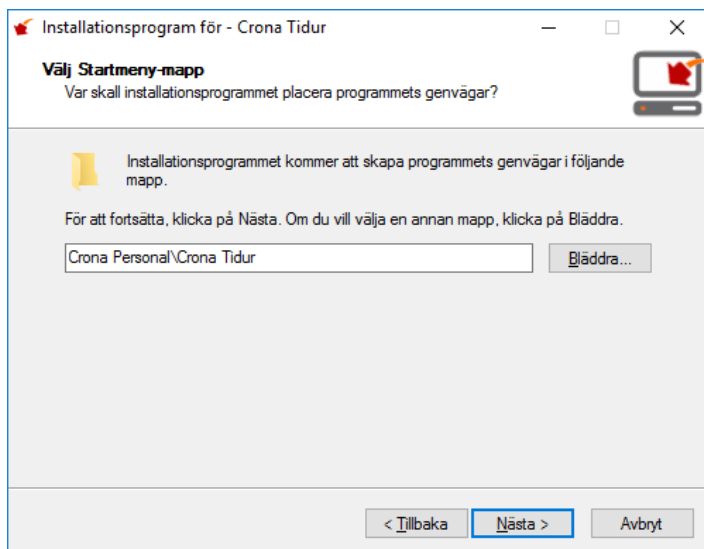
Installationsprogram för - Crona Tidur

Välj Startmeny-mapp
Var skall installationsprogrammet placera programmets genvägar?

Installationsprogrammet kommer att skapa programmets genvägar i följande mapp.

För att fortsätta, klicka på Nästa. Om du vill välja en annan mapp, klicka på Bläddra.

Crona Personal\Crona Tidur

Bläddra...

< Tillbaka

Nästa >

Avbryt